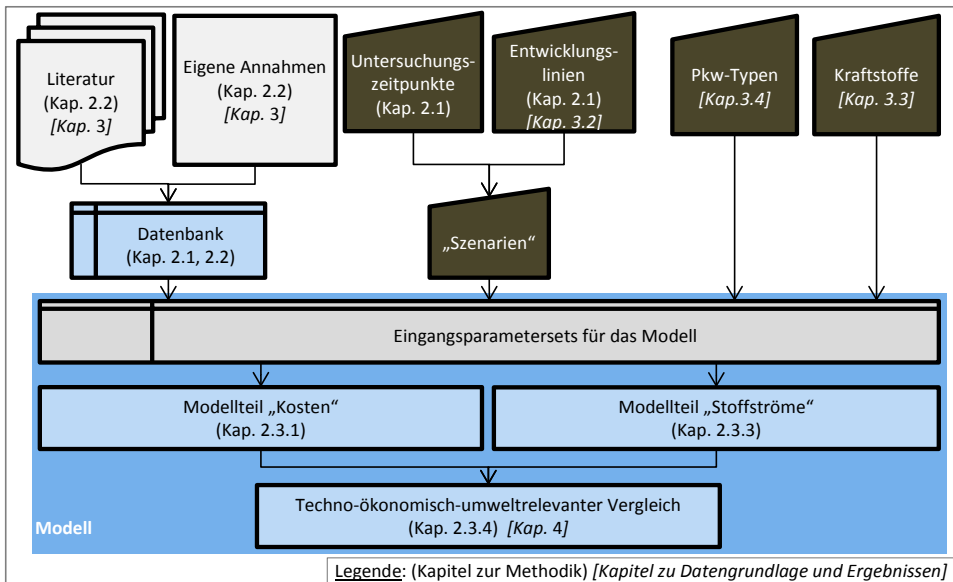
Literatur
(Kap. 2.2)
*[Kap. 3]*

Eigene Annahmen
(Kap. 2.2)
*[Kap. 3]*

Untersuchungszeitpunkte
(Kap. 2.1)

Entwicklungslinien
(Kap. 2.1)
*[Kap. 3.2]*

Pkw-Typen
*[Kap.3.4]*

Kraftstoffe
*[Kap. 3.3]*

Datenbank
(Kap. 2.1, 2.2)

„Szenarien“

Eingangsparametersets für das Modell

Modellteil „Kosten“
(Kap. 2.3.1)

Modellteil „Stoffströme“
(Kap. 2.3.3)

Techno-ökonomisch-umweltrelevanter Vergleich
(Kap. 2.3.4) *[Kap. 4]*

Modell

Legende: (Kapitel zur Methodik) *[Kapitel zu Datengrundlage und Ergebnissen]*